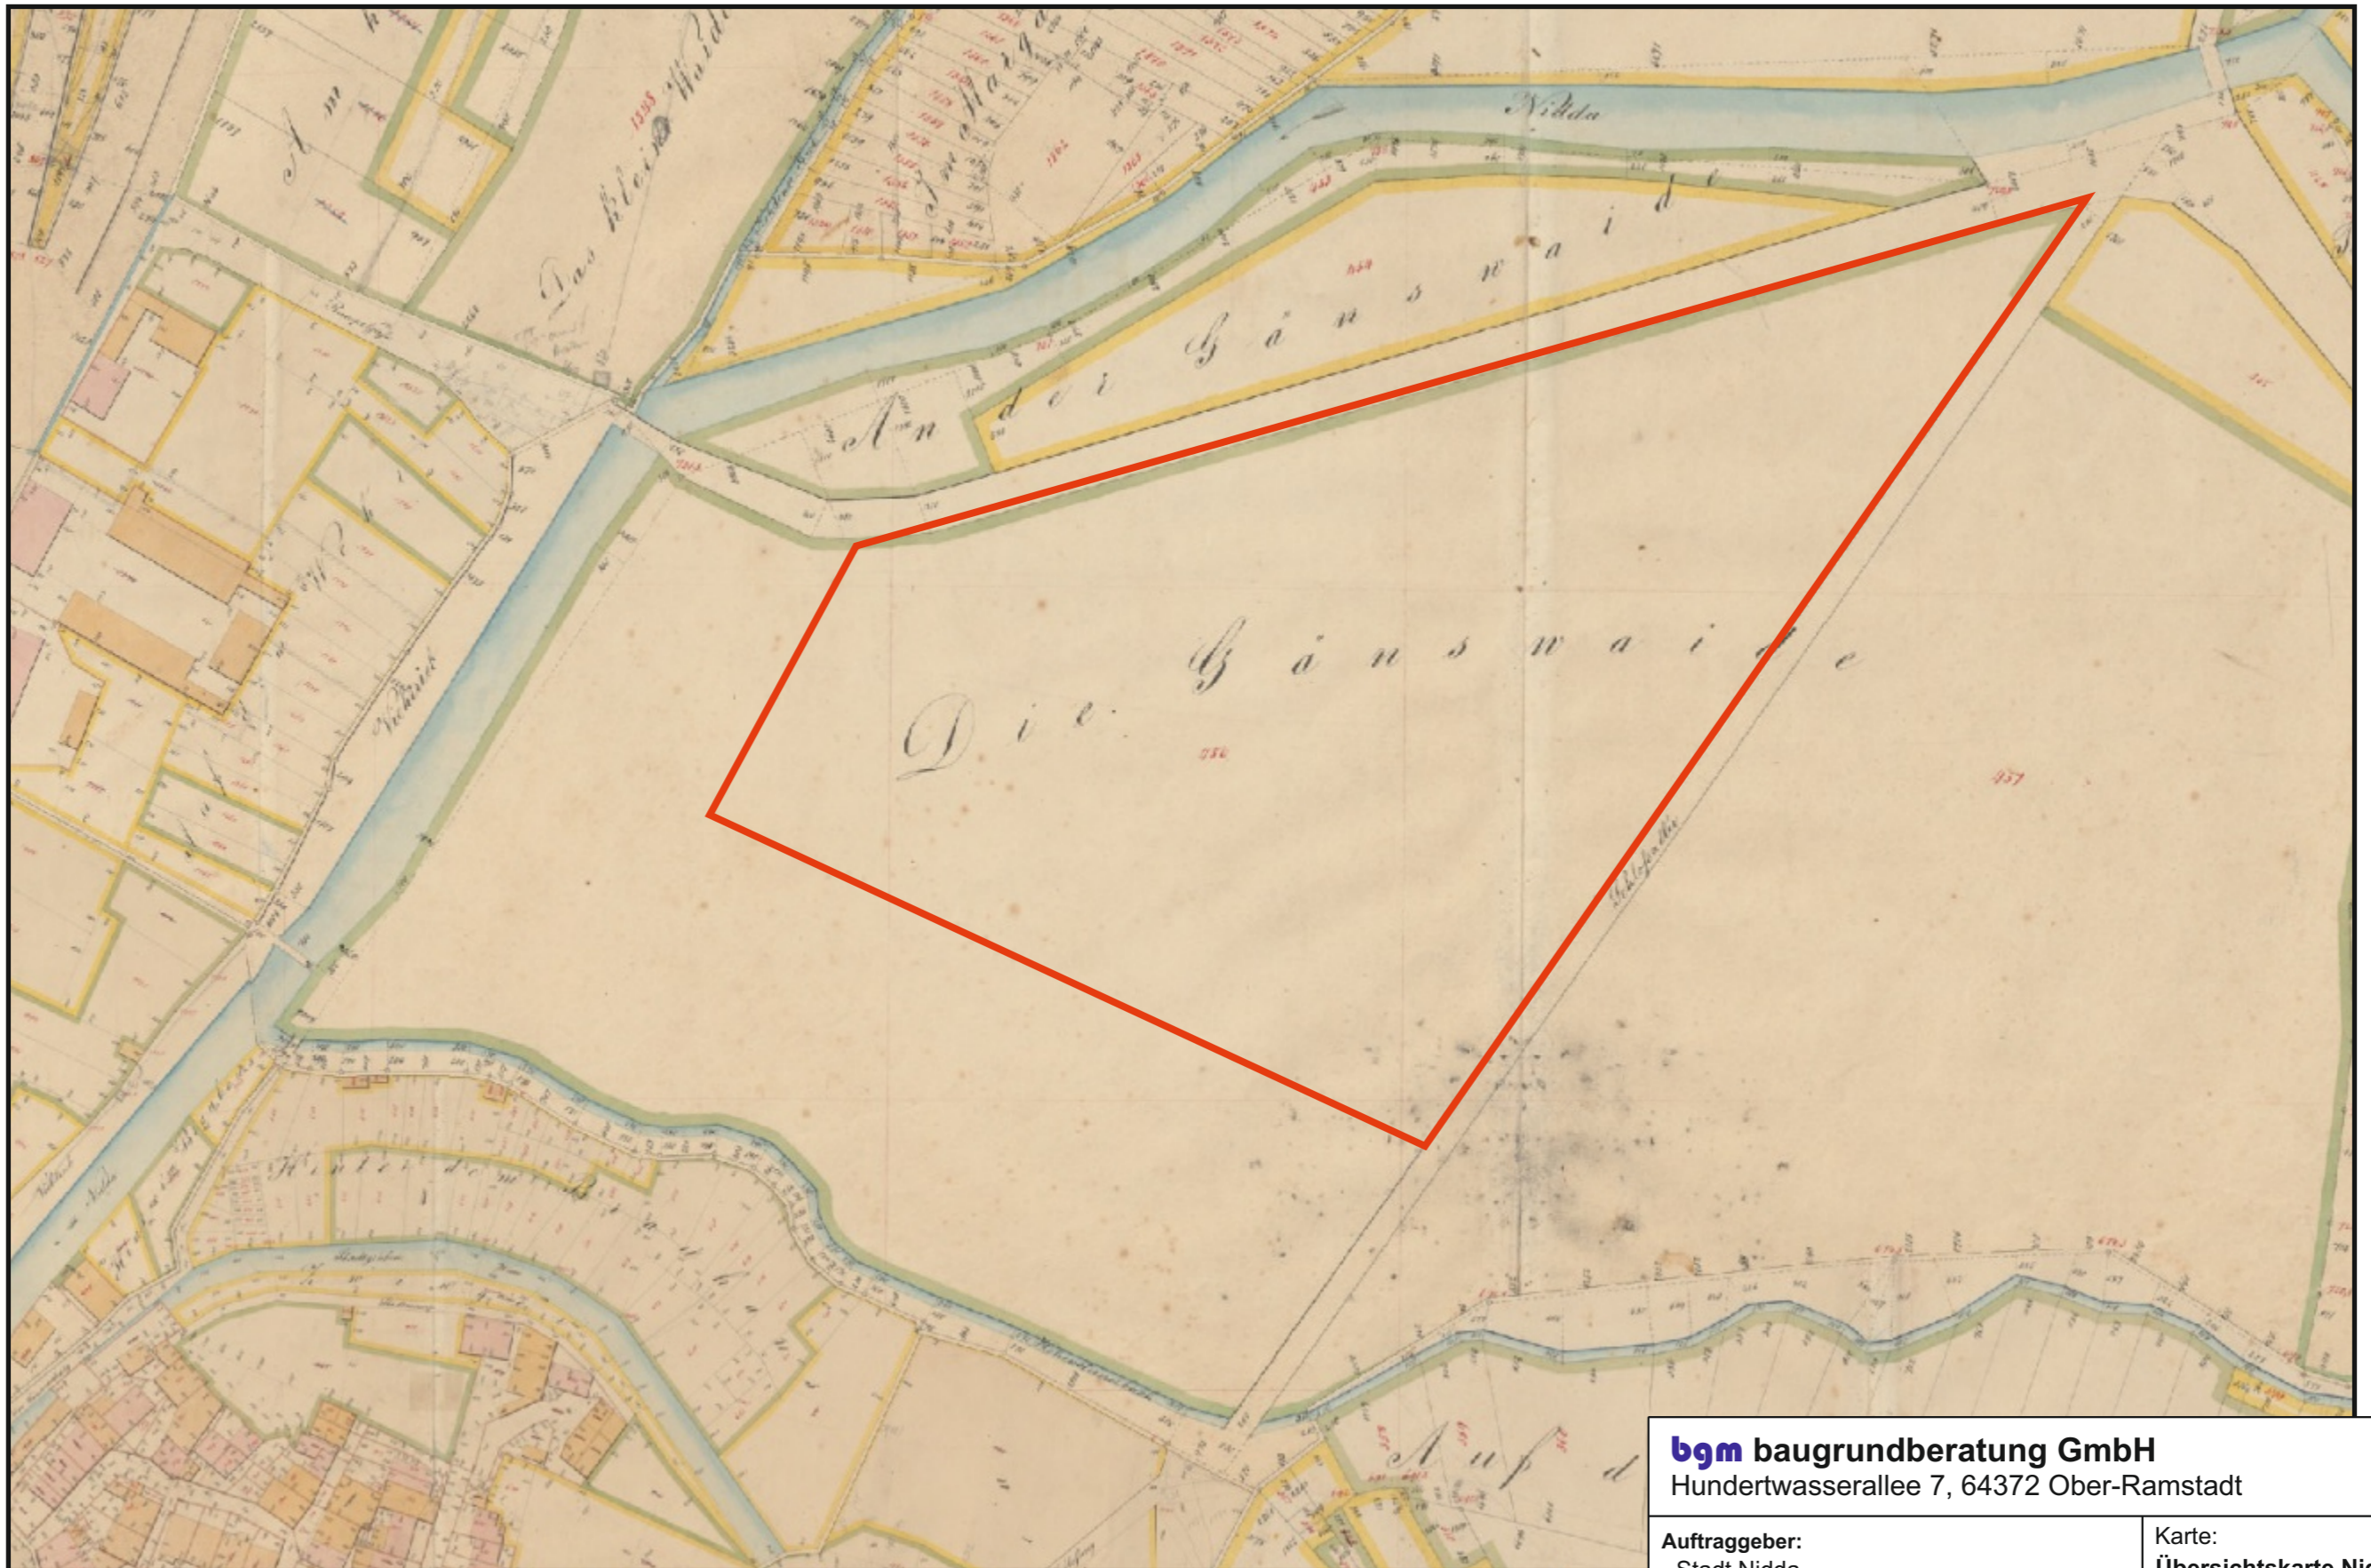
Am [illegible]

Das kleine Waide

Nidda

An der Gänsweide

Die Gänsweide

456

457

Hinter der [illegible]

Auf d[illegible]

bgm baugrundberatung GmbH
Hundertwasserallee 7, 64372 Ober-Ramstadt

| Auftraggeber: Stadt Nidda | Karte: Übersichtskarte Ni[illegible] |
|---|---|